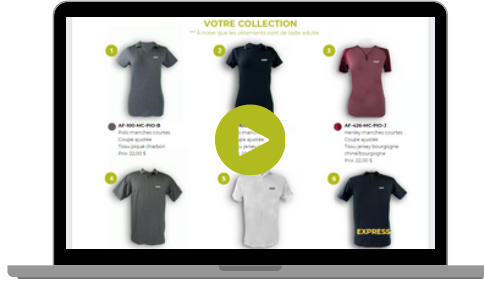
VOTRE COLLECTION
*** À noter que les vêtements sont de taille adulte

1

AF-100-MC-PIO-B
Polo manches courtes
Coupe ajustée
Tissu piqué charbon
Prix: 22,00 $

2

3

AF-426-MC-PIO-J
Henley manches courtes
Coupe ajustée
Tissu jersey bourgogne chiné/bourgogne
Prix: 22,00 $

4

5

6

EXPRESS